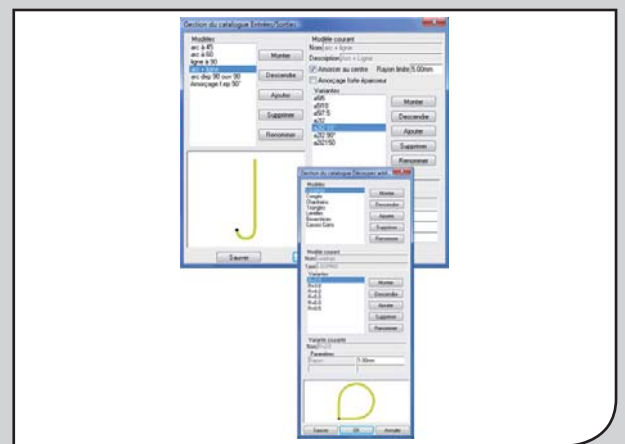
Gestion du catalogue Entrées/Sorties

Modèles
arc à 45
arc à 60
ligne à 90
arc + ligne
arc dep 90 ouv 90
Amorçage t ep 90°

Monter
Descendre
Ajouter
Supprimer
Renommer

Modèle courant
Nom arc + ligne
Description Arc + Ligne
Amorcer au centre Rayon limite 5.00mm
Amorçage forte épaisseur

Variantes
a95
a918
a97.5
a92
a92150
a92 90
a92150

Monter
Descendre
Ajouter
Supprimer
Renommer

Sauver

Gestion du catalogue Boucles add...

Modèles
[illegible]
Congés
Chanfreins
Triangles
Lamelles
Encoches
Carrés Gérés

Monter
Descendre
Ajouter
Supprimer
Renommer

Modèle courant
Nom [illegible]
Type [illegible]

Variantes
R=1.0
R=1.5
R=2.0
R=2.5
R=3.0
R=3.5

Monter
Descendre
Ajouter
Supprimer
Renommer

Variante courante
Nom R=1.0
Paramètres
Rayon 1.00mm

Sauver
OK
Annuler